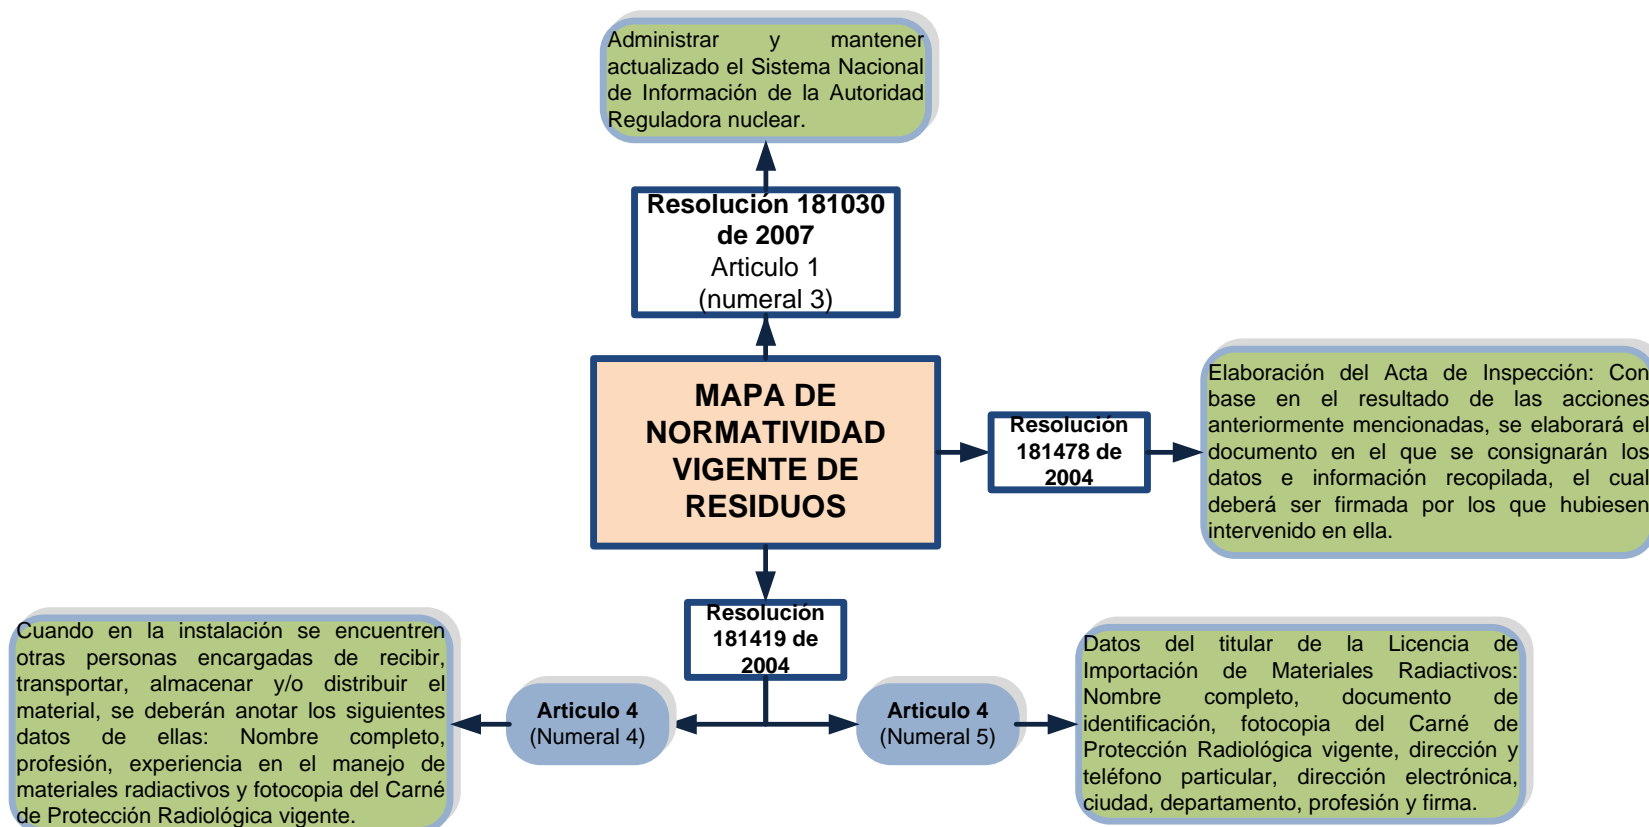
Administrar y mantener actualizado el Sistema Nacional de Información de la Autoridad Reguladora nuclear.

Resolución 181030 de 2007
Articulo 1
(numeral 3)

MAPA DE NORMATIVIDAD VIGENTE DE RESIDUOS

Resolución 181478 de 2004

Elaboración del Acta de Inspección: Con base en el resultado de las acciones anteriormente mencionadas, se elaborará el documento en el que se consignarán los datos e información recopilada, el cual deberá ser firmada por los que hubiesen intervenido en ella.

Resolución 181419 de 2004

Articulo 4
(Numeral 4)

Cuando en la instalación se encuentren otras personas encargadas de recibir, transportar, almacenar y/o distribuir el material, se deberán anotar los siguientes datos de ellas: Nombre completo, profesión, experiencia en el manejo de materiales radiactivos y fotocopia del Carné de Protección Radiológica vigente.

Articulo 4
(Numeral 5)

Datos del titular de la Licencia de Importación de Materiales Radiactivos: Nombre completo, documento de identificación, fotocopia del Carné de Protección Radiológica vigente, dirección y teléfono particular, dirección electrónica, ciudad, departamento, profesión y firma.